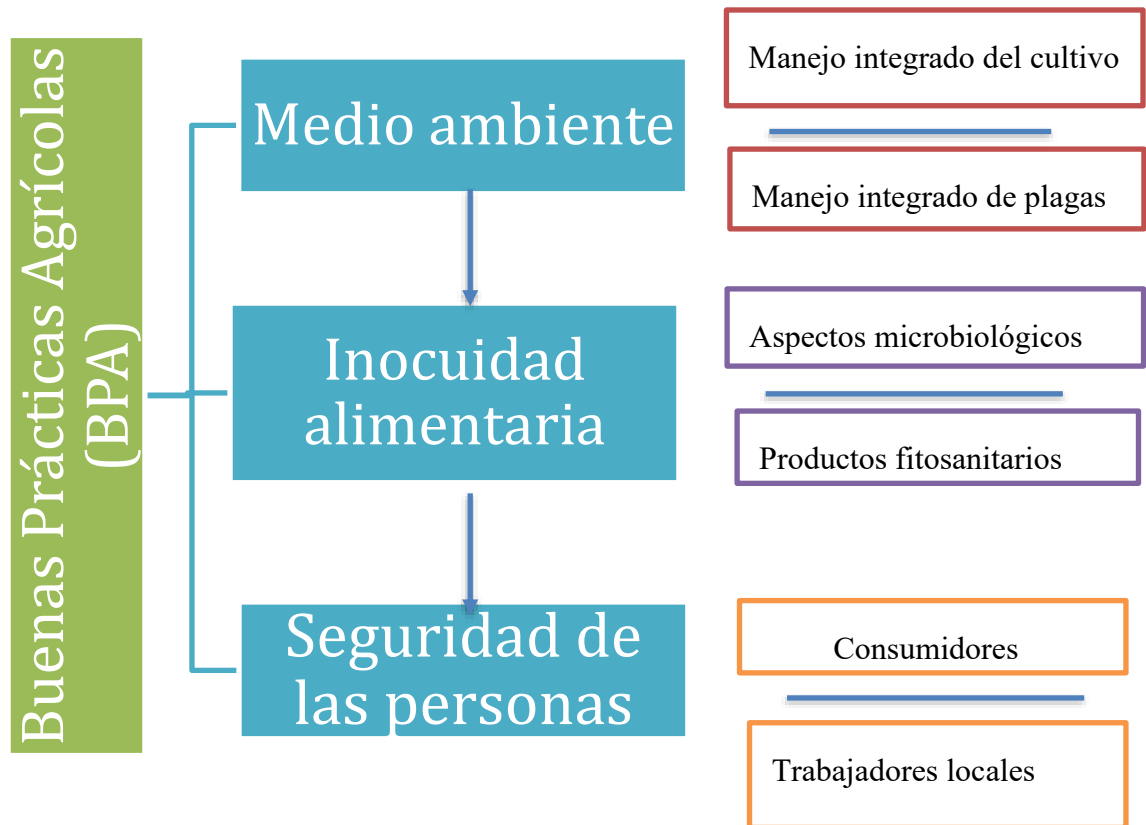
Buenas Prácticas Agrícolas (BPA)

Medio ambiente

Inocuidad alimentaria

Seguridad de las personas

Manejo integrado del cultivo

Manejo integrado de plagas

Aspectos microbiológicos

Productos fitosanitarios

Consumidores

Trabajadores locales